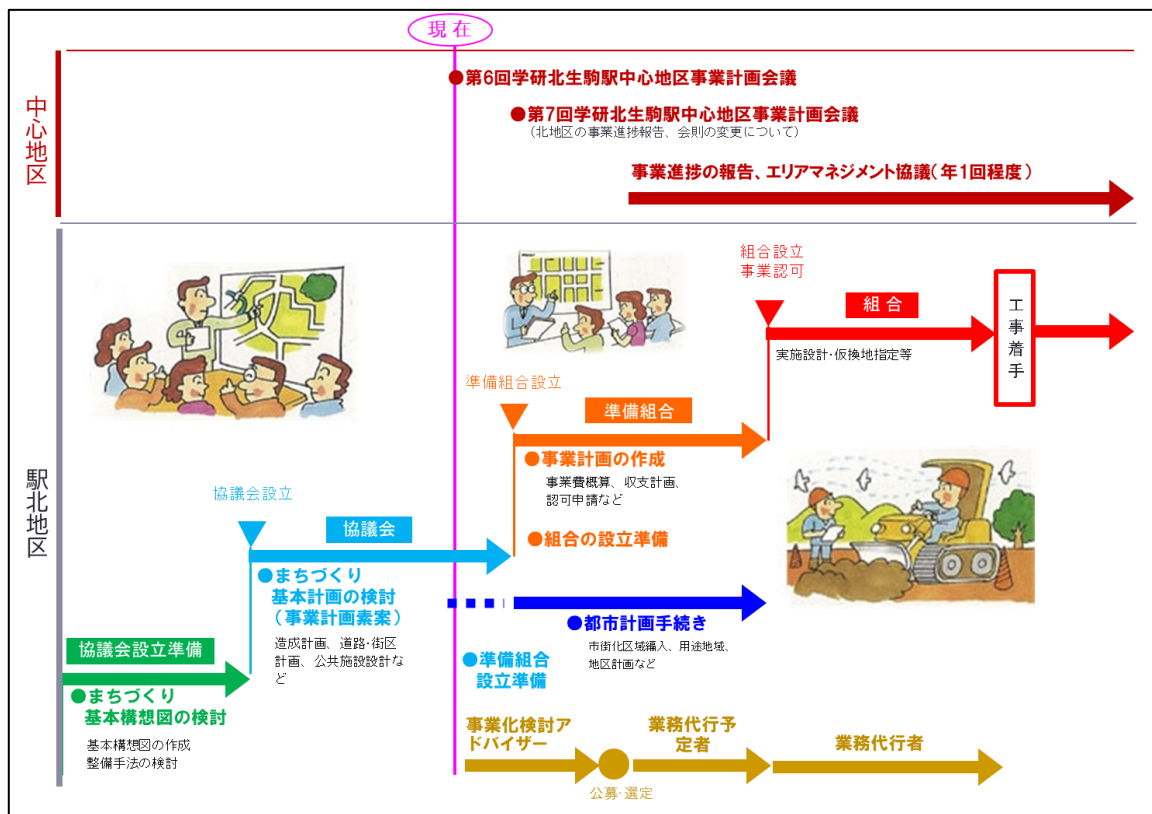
現在

中心地区

●第6回学研北生駒駅中心地区事業計画会議

●第7回学研北生駒駅中心地区事業計画会議
（北地区の事業進捗報告、会則の変更について）

事業進捗の報告、エリアマネジメント協議（年1回程度）

駅北地区

組合設立
事業認可

組合

工事着手

実施設計･仮換地指定等

準備組合設立

準備組合

●事業計画の作成
事業費概算、収支計画、認可申請など

●組合の設立準備

協議会設立

協議会

●まちづくり
基本計画の検討
（事業計画素案）
造成計画、道路･街区計画、公共施設設計など

●都市計画手続き
市街化区域編入、用途地域、地区計画など

●準備組合
設立準備

協議会設立準備

●まちづくり
基本構想図の検討
基本構想図の作成
整備手法の検討

事業化検討アドバイザー

業務代行予定者

業務代行者

公募･選定